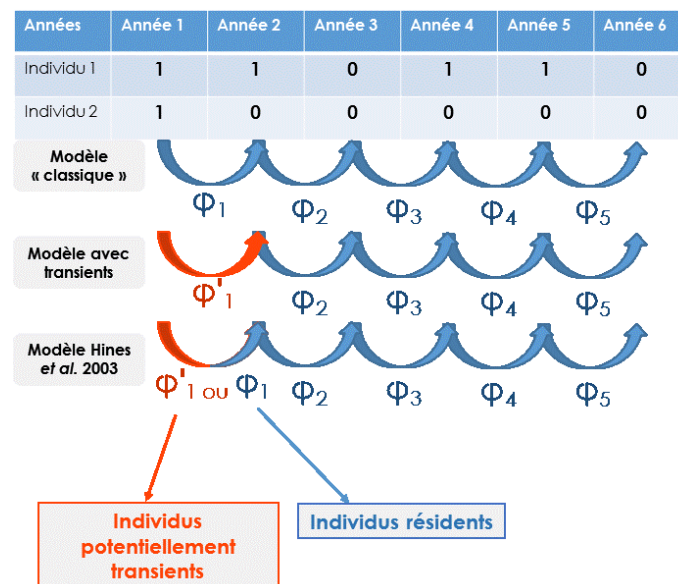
| Années | Année 1 | Année 2 | Année 3 | Année 4 | Année 5 | Année 6 |
|---|---|---|---|---|---|---|
| Individu 1 | 1 | 1 | 0 | 1 | 1 | 0 |
| Individu 2 | 1 | 0 | 0 | 0 | 0 | 0 |

Modèle « classique »

$\varphi_1$ $\varphi_2$ $\varphi_3$ $\varphi_4$ $\varphi_5$

Modèle avec transients

$\varphi'_1$ $\varphi_2$ $\varphi_3$ $\varphi_4$ $\varphi_5$

Modèle Hines *et al.* 2003

$\varphi'_1$ ou $\varphi_1$ $\varphi_2$ $\varphi_3$ $\varphi_4$ $\varphi_5$

Individus potentiellement transients

Individus résidents